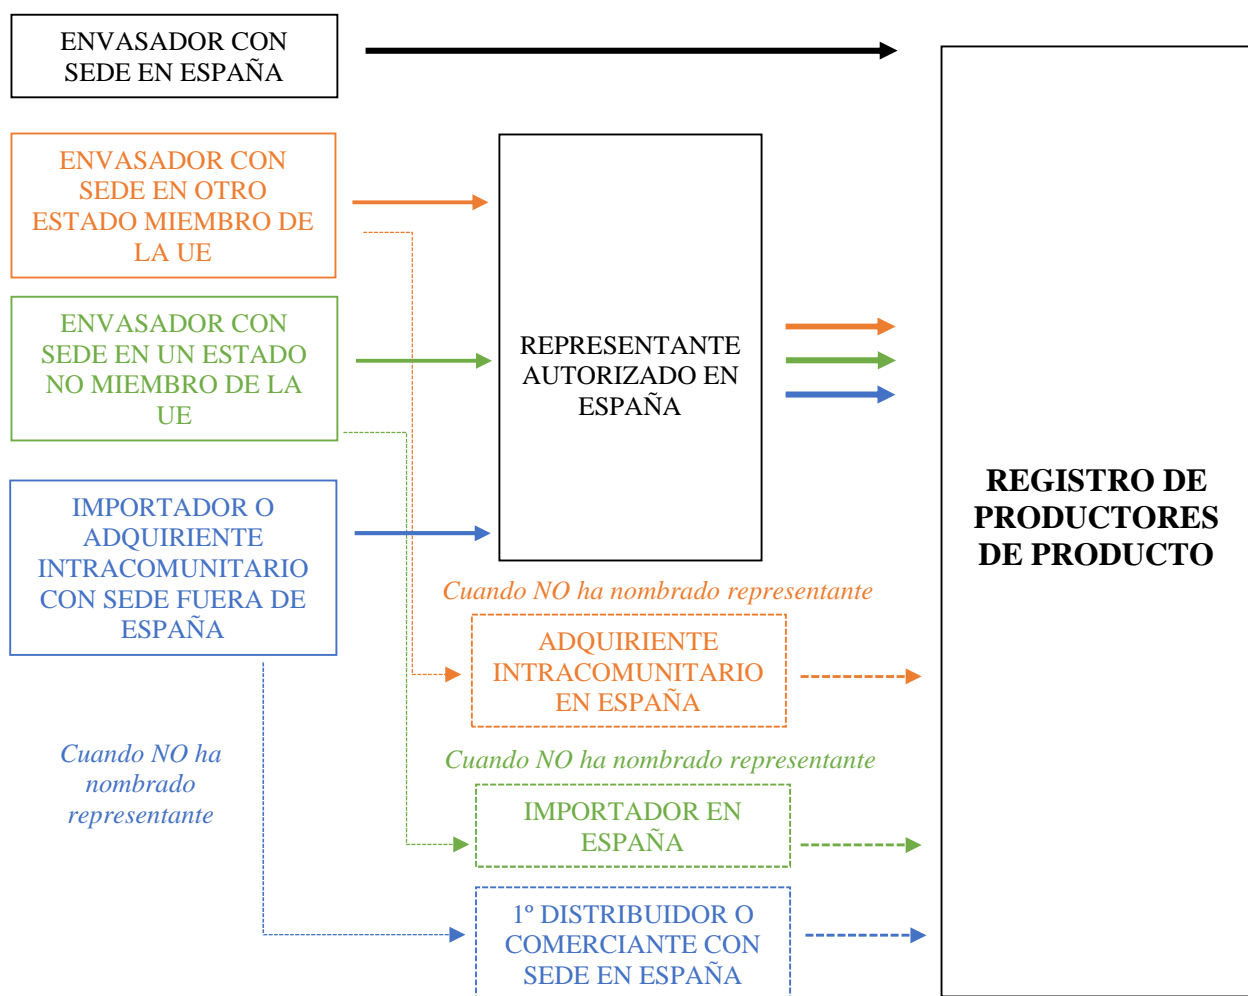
ENVASADOR CON SEDE EN ESPAÑA

ENVASADOR CON SEDE EN OTRO ESTADO MIEMBRO DE LA UE

ENVASADOR CON SEDE EN UN ESTADO NO MIEMBRO DE LA UE

IMPORTADOR O ADQUIRIENTE INTRACOMUNITARIO CON SEDE FUERA DE ESPAÑA

REPRESENTANTE AUTORIZADO EN ESPAÑA

REGISTRO DE PRODUCTORES DE PRODUCTO

Cuando NO ha nombrado representante

ADQUIRIENTE INTRACOMUNITARIO EN ESPAÑA

Cuando NO ha nombrado representante

IMPORTADOR EN ESPAÑA

Cuando NO ha nombrado representante

1º DISTRIBUIDOR O COMERCIANTE CON SEDE EN ESPAÑA